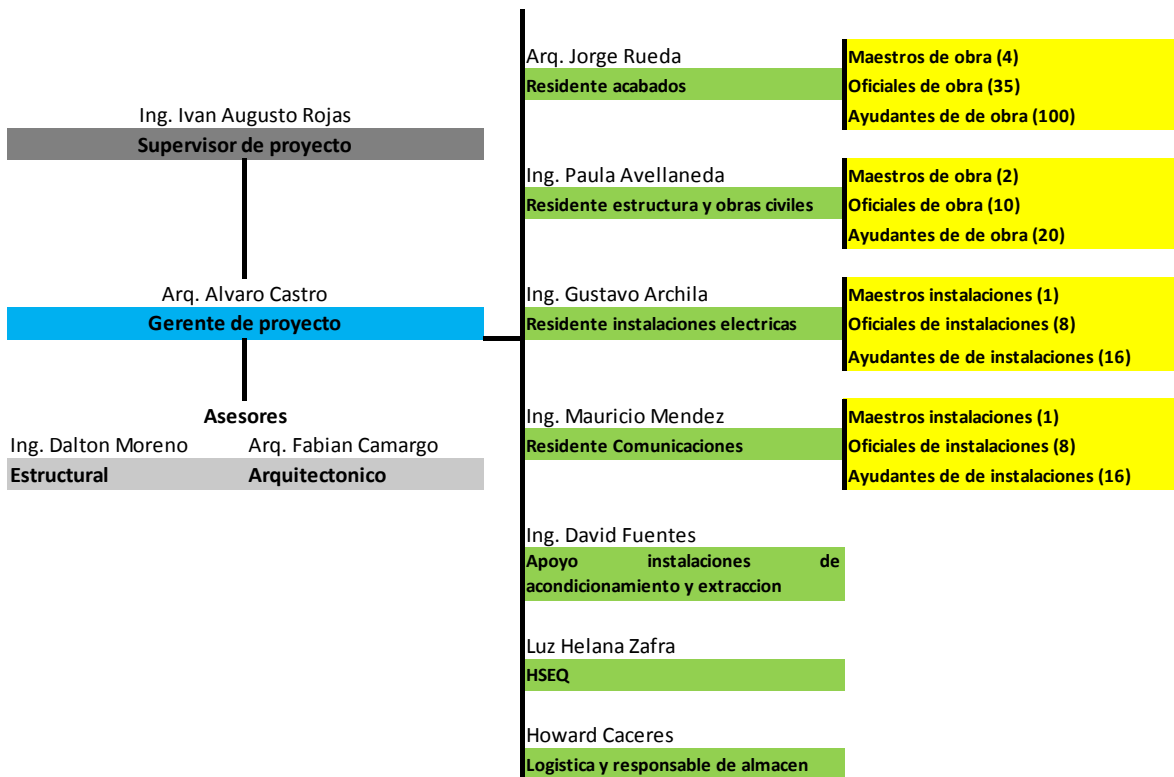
Ing. Ivan Augusto Rojas
Supervisor de proyecto

Arq. Alvaro Castro
Gerente de proyecto

Asesores
Ing. Dalton Moreno
Estructural
Arq. Fabian Camargo
Arquitectonico

Arq. Jorge Rueda
Residente acabados

Maestros de obra (4)
Oficiales de obra (35)
Ayudantes de de obra (100)

Ing. Paula Avellaneda
Residente estructura y obras civiles

Maestros de obra (2)
Oficiales de obra (10)
Ayudantes de de obra (20)

Ing. Gustavo Archila
Residente instalaciones electricas

Maestros instalaciones (1)
Oficiales de instalaciones (8)
Ayudantes de de instalaciones (16)

Ing. Mauricio Mendez
Residente Comunicaciones

Maestros instalaciones (1)
Oficiales de instalaciones (8)
Ayudantes de de instalaciones (16)

Ing. David Fuentes
Apoyo instalaciones de acondicionamiento y extraccion

Luz Helana Zafra
HSEQ

Howard Caceres
Logistica y responsable de almacen